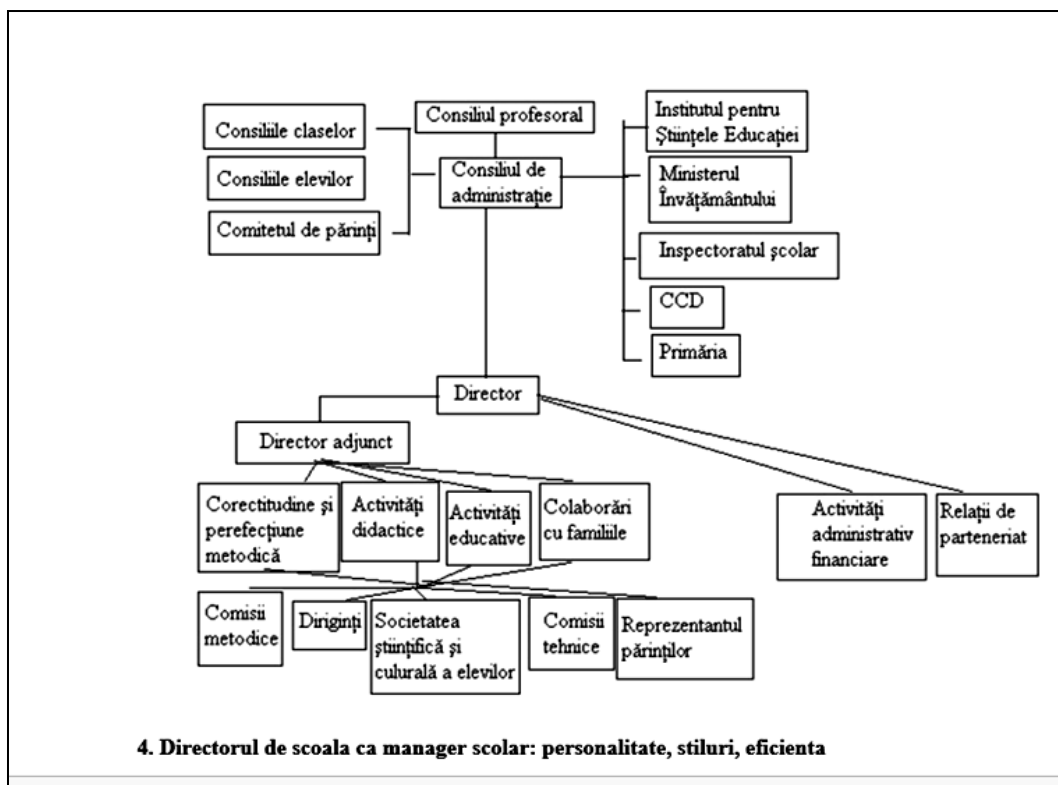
Consiliile claselor

Consiliile elevilor

Comitetul de părinți

Consiliul profesoral

Consiliul de administrație

Institutul pentru Științele Educației

Ministerul Învățământului

Inspectoratul școlar

CCD

Primăria

Director

Director adjunct

Corectitudine și perefecțiune metodică

Activități didactice

Activități educative

Colaborări cu familiile

Activități administrativ financiare

Relații de parteneriat

Comisii metodice

Diriginți

Societatea științifică și culurală a elevilor

Comisii tehnice

Reprezentantul părinților

4. Directorul de scoala ca manager scolar: personalitate, stiluri, eficienta